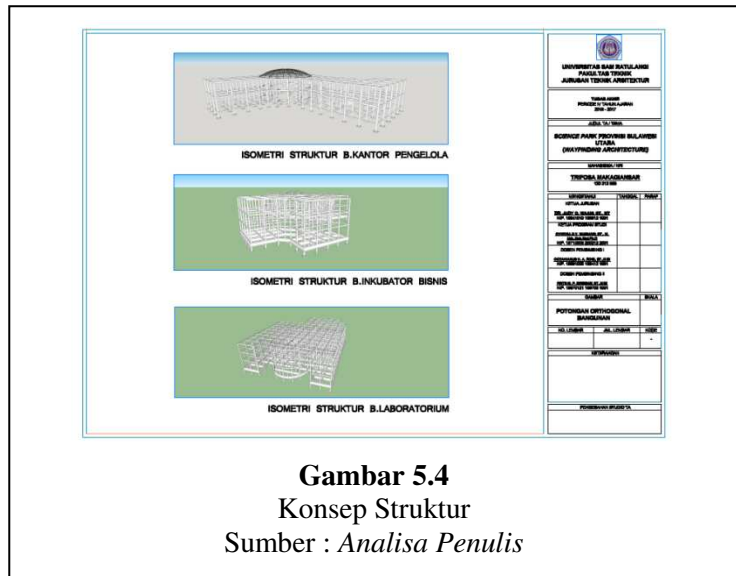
ISOMETRI STRUKTUR B.KANTOR PENGELOLA

ISOMETRI STRUKTUR B.INKUBATOR BISNIS

ISOMETRI STRUKTUR B.LABORATORIUM

UNIVERSITAS SAM RATULANGI
FAKULTAS TEKNIK
JURUSAN TEKNIK ARSITEKTUR

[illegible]

JUDUL TA / TEMA

SCIENCE PARK PROVINSI SULAWESI UTARA
(WAYFINDING ARCHITECTURE)

MAHASISWA / NIM

TRIPOSA MAKAGIANSAR

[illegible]

MENGETAHUI | TANGGAL | PARAF

KETUA JURUSAN

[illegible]

KETUA PROGRAM STUDI

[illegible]

DOSEN PEMBIMBING I

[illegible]

DOSEN PEMBIMBING II

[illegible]

GAMBAR | SKALA

POTONGAN ORTHOGONAL BANGUNAN

NO. LEMBAR | JML. LEMBAR | KODE

KETERANGAN

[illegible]

**Gambar 5.4**
Konsep Struktur
Sumber : *Analisa Penulis*